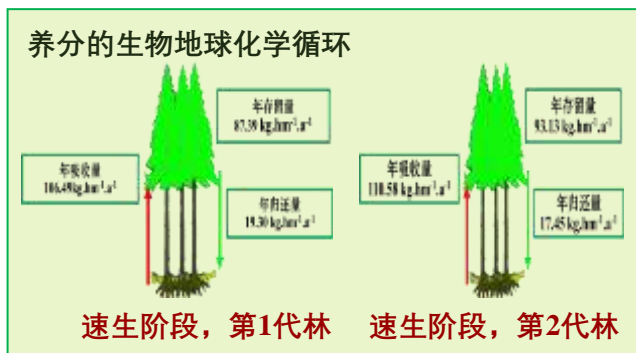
养分的生物地球化学循环

年存留量
87.39 kg.hm$^{-2}$.a$^{-1}$

年吸收量
106.49kg.hm$^{-2}$.a$^{-1}$

年归还量
19.30 kg.hm$^{-2}$.a$^{-1}$

年存留量
93.13 kg.hm$^{-2}$.a$^{-1}$

年吸收量
110.58 kg.hm$^{-2}$.a$^{-1}$

年归还量
17.45 kg.hm$^{-2}$.a$^{-1}$

速生阶段，第1代林

速生阶段，第2代林